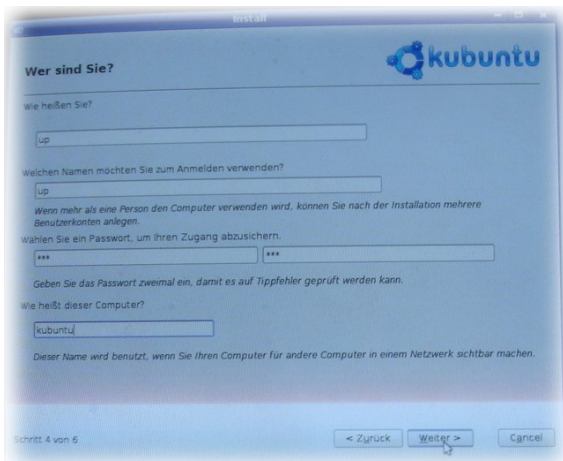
Install

Wer sind Sie?

kubuntu

Wie heißen Sie?

up

Welchen Namen möchten Sie zum Anmelden verwenden?

up

Wenn mehr als eine Person den Computer verwenden wird, können Sie nach der Installation mehrere Benutzerkonten anlegen.

Wählen Sie ein Passwort, um Ihren Zugang abzusichern.

*** ***

Geben Sie das Passwort zweimal ein, damit es auf Tippfehler geprüft werden kann.

Wie heißt dieser Computer?

kubuntu

Dieser Name wird benutzt, wenn Sie Ihren Computer für andere Computer in einem Netzwerk sichtbar machen.

Schritt 4 von 6

< Zurück Weiter > Cancel